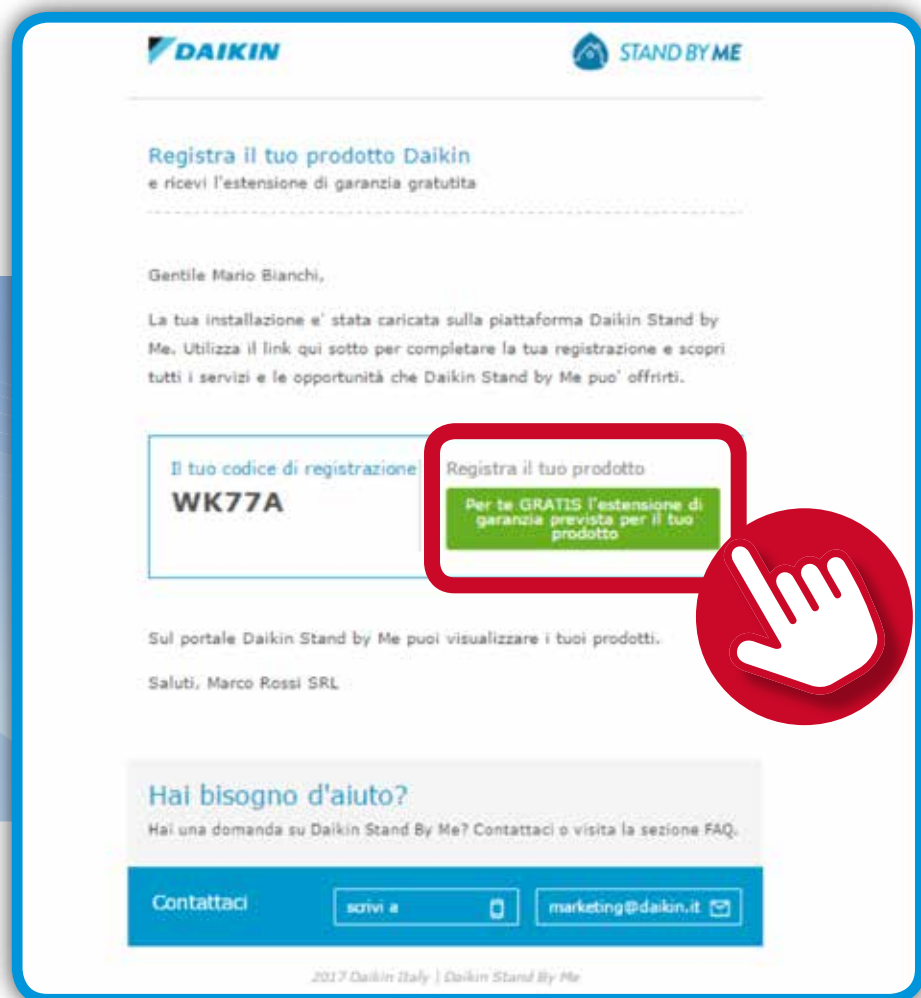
DAIKIN

STAND BY ME

Registra il tuo prodotto Daikin
e ricevi l'estensione di garanzia gratutita

Gentile Mario Bianchi,

La tua installazione e' stata caricata sulla piattaforma Daikin Stand by Me. Utilizza il link qui sotto per completare la tua registrazione e scopri tutti i servizi e le opportunità che Daikin Stand by Me puo' offrirti.

Il tuo codice di registrazione
WK77A

Registra il tuo prodotto

Per te GRATIS l'estensione di garanzia prevista per il tuo prodotto

Sul portale Daikin Stand by Me puoi visualizzare i tuoi prodotti.

Saluti, Marco Rossi SRL

Hai bisogno d'aiuto?
Hai una domanda su Daikin Stand By Me? Contattaci o visita la sezione FAQ.

Contattaci

scrivi a

marketing@daikin.it

2017 Daikin Italy | Daikin Stand By Me